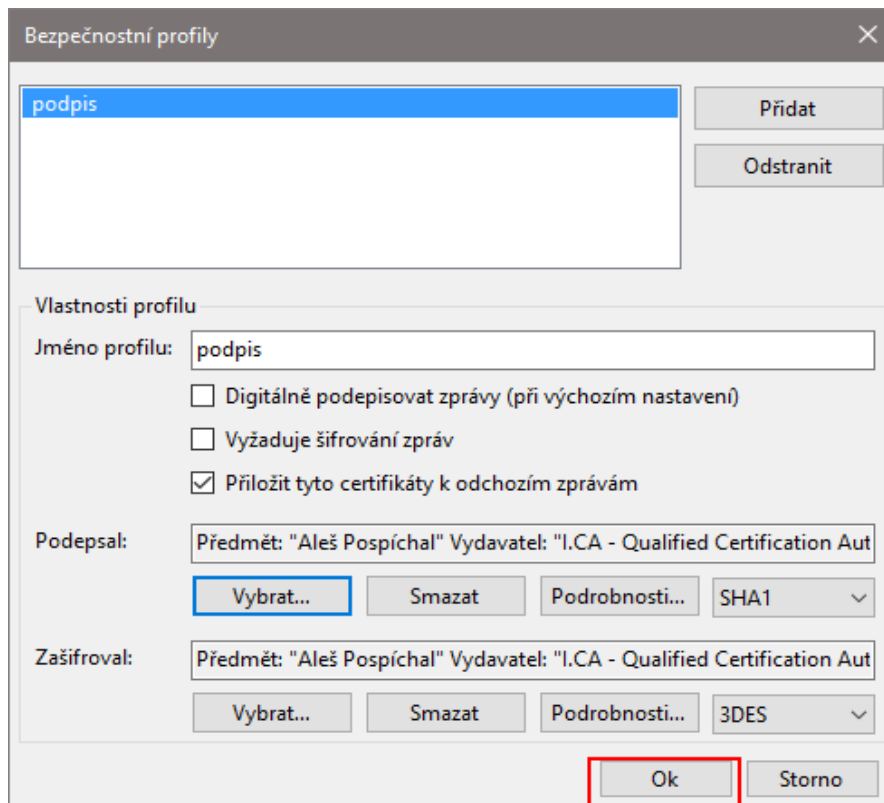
Bezpečnostní profily

podpis

Přidat

Odstranit

Vlastnosti profilu

Jméno profilu: podpis

Digitálně podepisovat zprávy (při výchozím nastavení)

Vyžaduje šifrování zpráv

Přiložit tyto certifikáty k odchozím zprávám

Podepsal: Předmět: "Aleš Pospíchal" Vydavatel: "I.CA - Qualified Certification Aut

Vybrat... Smazat Podrobnosti... SHA1

Zašifroval: Předmět: "Aleš Pospíchal" Vydavatel: "I.CA - Qualified Certification Aut

Vybrat... Smazat Podrobnosti... 3DES

Ok Storno